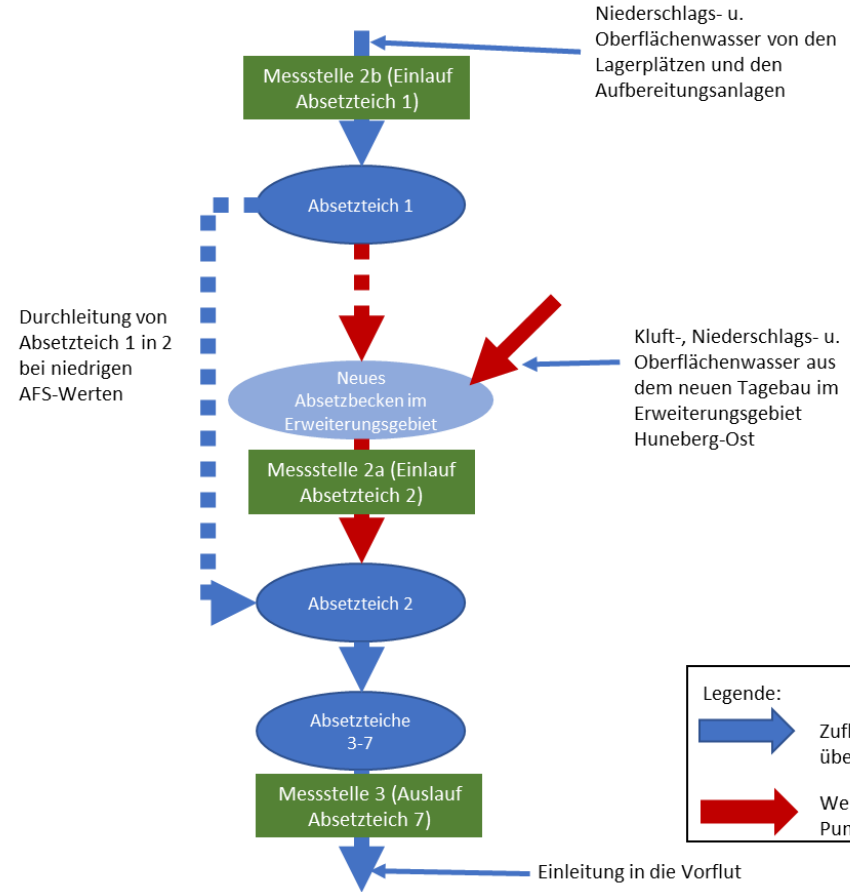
Niederschlags- u. Oberflächenwasser von den Lagerplätzen und den Aufbereitungsanlagen

Messstelle 2b (Einlauf Absetzteich 1)

Absetzteich 1

Durchleitung von Absetzteich 1 in 2 bei niedrigen AFS-Werten

Kluft-, Niederschlags- u. Oberflächenwasser aus dem neuen Tagebau im Erweiterungsgebiet Huneberg-Ost

Neues Absetzbecken im Erweiterungsgebiet

Messstelle 2a (Einlauf Absetzteich 2)

Absetzteich 2

Absetzteiche 3-7

Messstelle 3 (Auslauf Absetzteich 7)

Einleitung in die Vorflut

Legende:

Zufl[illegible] übe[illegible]

We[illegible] Pun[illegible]